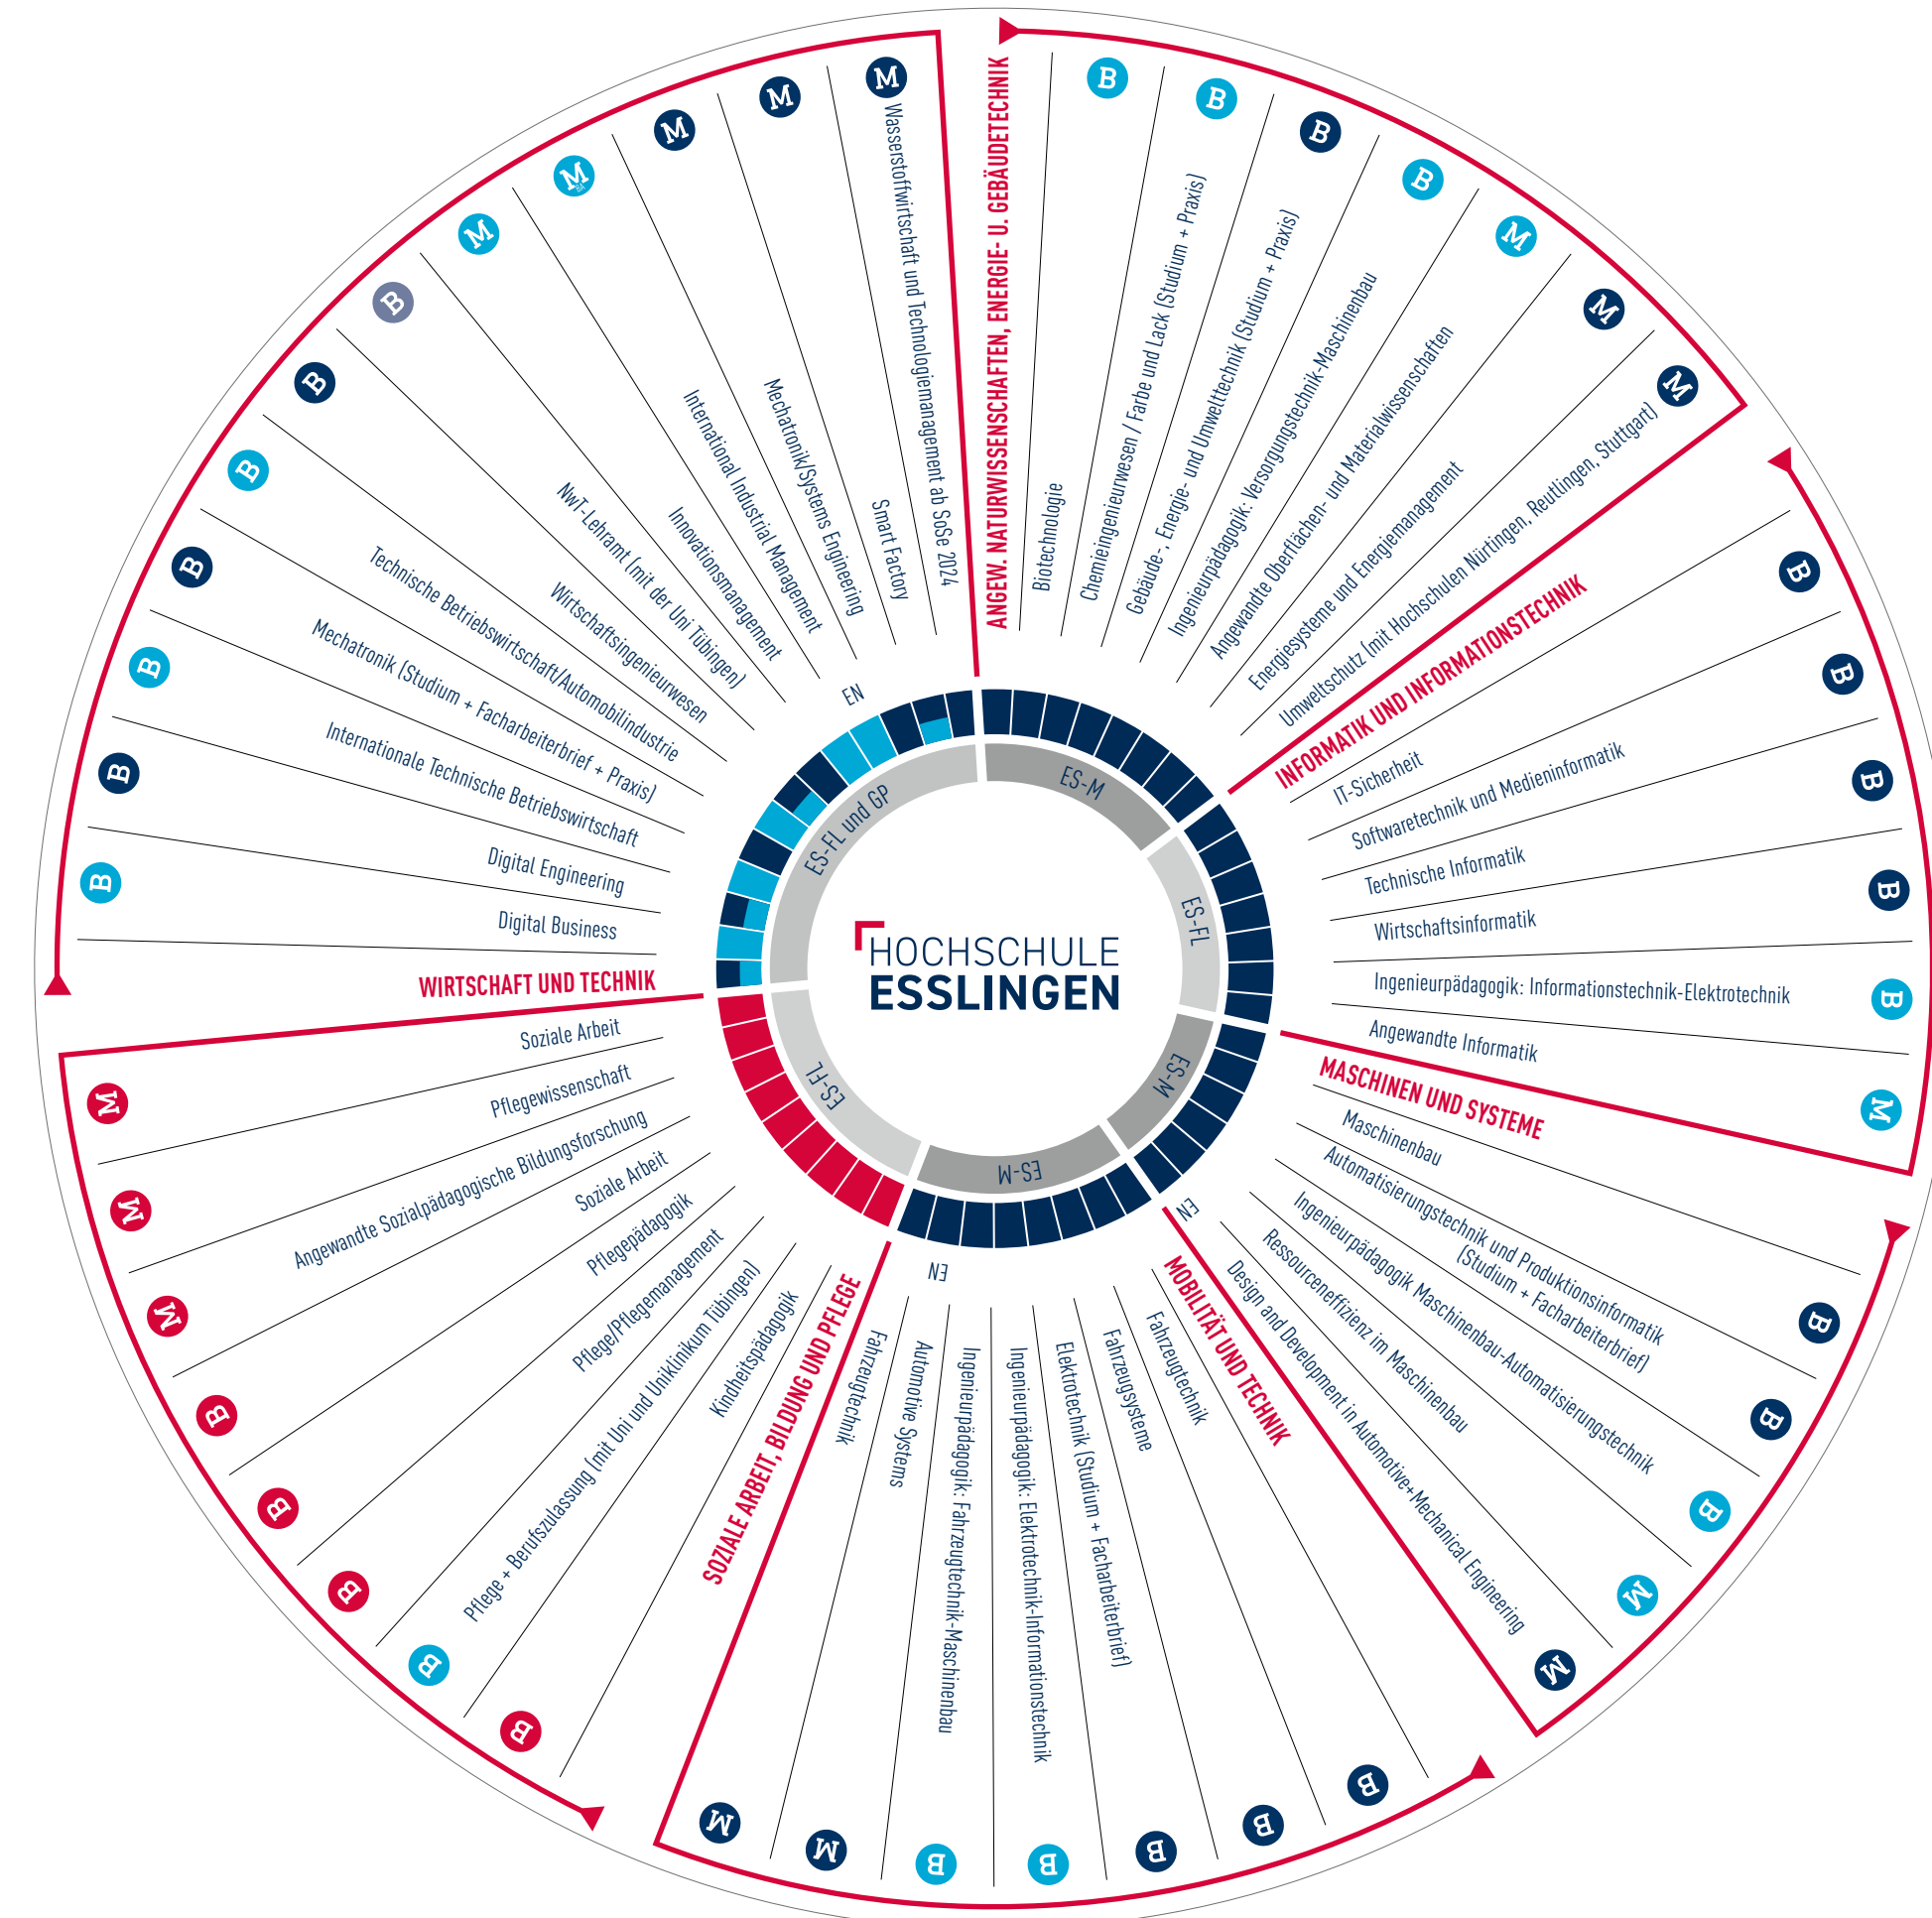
HOCHSCHULE
ESSLINGEN

ES-M
ES-FL
ES-M
ES-M
ES-FL
ES-FL und GP
EN
EN
EN

ANGEW. NATURWISSENSCHAFTEN, ENERGIE- U. GEBÄUDETECHNIK
Biotechnologie B
Chemieingenieurwesen / Farbe und Lack (Studium + Praxis) B
Gebäude-, Energie- und Umwelttechnik (Studium + Praxis) B
Ingenieurpädagogik: Versorgungstechnik-Maschinenbau B
Angewandte Oberflächen- und Materialwissenschaften M
Energiesysteme und Energiemanagement M
Umweltschutz (mit Hochschulen Nürtingen, Reutlingen, Stuttgart) M

INFORMATIK UND INFORMATIONSTECHNIK
IT-Sicherheit B
Softwaretechnik und Medieninformatik B
Technische Informatik B
Wirtschaftsinformatik B
Ingenieurpädagogik: Informationstechnik-Elektrotechnik B
Angewandte Informatik M

MASCHINEN UND SYSTEME
Maschinenbau B
Automatisierungstechnik und Produktionsinformatik (Studium + Facharbeiterbrief) B
Ingenieurpädagogik Maschinenbau-Automatisierungstechnik B
Ressourceneffizienz im Maschinenbau M
Design and Development in Automotive+Mechanical Engineering M

MOBILITÄT UND TECHNIK
Fahrzeugtechnik B
Fahrzeugsysteme B
Elektrotechnik (Studium + Facharbeiterbrief) B
Ingenieurpädagogik: Elektrotechnik-Informationstechnik B
Ingenieurpädagogik: Fahrzeugtechnik-Maschinenbau B
Automotive Systems M
Fahrzeugtechnik M

SOZIALE ARBEIT, BILDUNG UND PFLEGE
Kindheitspädagogik B
Pflege + Berufszulassung (mit Uni und Uniklinikum Tübingen) B
Pflege/Pflegemanagement B
Pflegepädagogik B
Soziale Arbeit B
Angewandte Sozialpädagogische Bildungsforschung M
Pflegewissenschaft M
Soziale Arbeit M

WIRTSCHAFT UND TECHNIK
Digital Business B
Digital Engineering B
Internationale Technische Betriebswirtschaft B
Mechatronik (Studium + Facharbeiterbrief + Praxis) B
Technische Betriebswirtschaft/Automobilindustrie B
Wirtschaftsingenieurwesen B
NwT-Lehramt (mit der Uni Tübingen) B
Innovationsmanagement M
International Industrial Management M
Mechatronik/Systems Engineering M
Smart Factory M
Wasserstoffwirtschaft und Technologiemanagement ab SoSe 2024 M